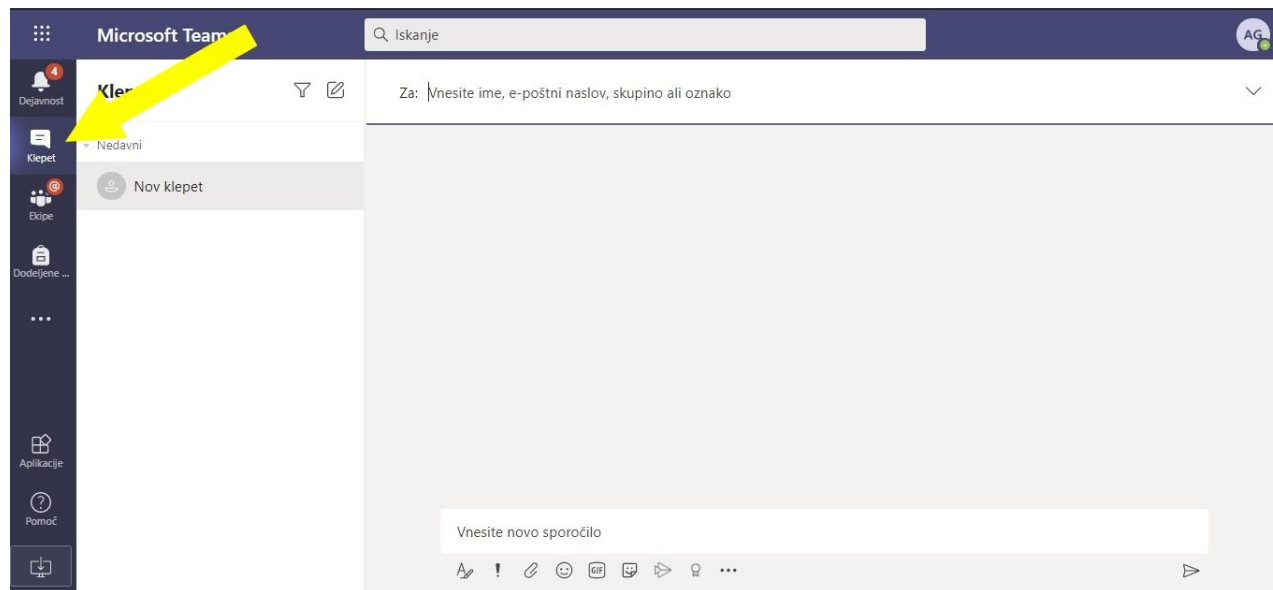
Microsoft Team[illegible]

Iskanje

AG

4
Dejavnost

Klepet

Ekipe

Dodeljene ...

...

Aplikacije

Pomoč

Kle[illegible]

Nedavni

Nov klepet

Za: Vnesite ime, e-poštni naslov, skupino ali oznako

Vnesite novo sporočilo

!

GIF

...